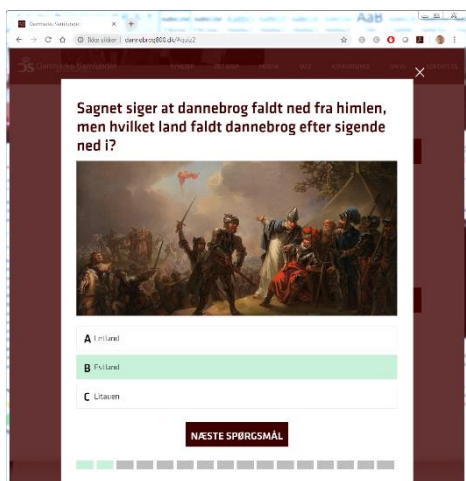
Danmarks Samfundet
Ikke sikker | dannebrog800.dk/#quiz2
Danmarks-Samfundet
AaB

Sagnet siger at dannebrog faldt ned fra himlen, men hvilket land faldt dannebrog efter sigende ned i?

A Letland
B Estland
C Litauen

NÆSTE SPØRGSMÅL